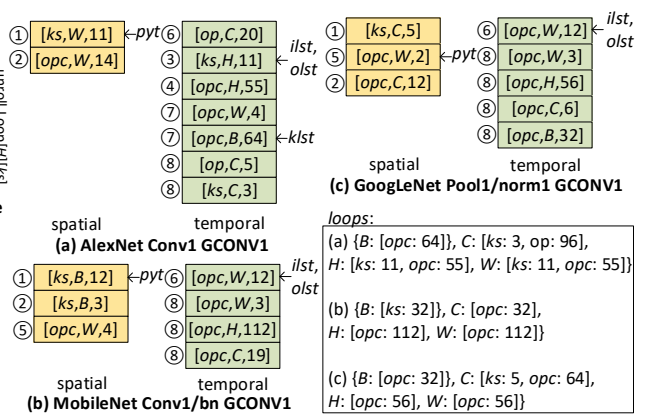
① [ks,W,11] ←pyt
② [opc,W,14]

⑥ [op,C,20]
③ [ks,H,11] ← ilst, olst
④ [opc,H,55]
④ [opc,W,4]
⑦ [opc,B,64] ←klst
⑧ [op,C,5]
⑧ [ks,C,3]

spatial temporal
(a) AlexNet Conv1 GCONV1

① [ks,C,5]
⑤ [opc,W,2] ←pyt
② [opc,C,12]

⑥ [opc,W,12] ← ilst, olst
⑧ [opc,W,3]
⑧ [opc,H,56]
⑧ [opc,C,6]
⑧ [opc,B,32]

spatial temporal
(c) GoogLeNet Pool1/norm1 GCONV1

① [ks,B,12] ←pyt
② [ks,B,3]
⑤ [opc,W,4]

⑥ [opc,W,12] ← ilst, olst
⑧ [opc,W,3]
⑧ [opc,H,112]
⑧ [opc,C,19]

spatial temporal
(b) MobileNet Conv1/bn GCONV1

loops:
(a) {B: [opc: 64]}, C: [ks: 3, op: 96], H: [ks: 11, opc: 55], W: [ks: 11, opc: 55]}

(b) {B: [ks: 32]}, C: [opc: 32], H: [opc: 112], W: [opc: 112]}

(c) {B: [opc: 32]}, C: [ks: 5, opc: 64], H: [opc: 56], W: [opc: 56]}

unroll Loop[H][ks]